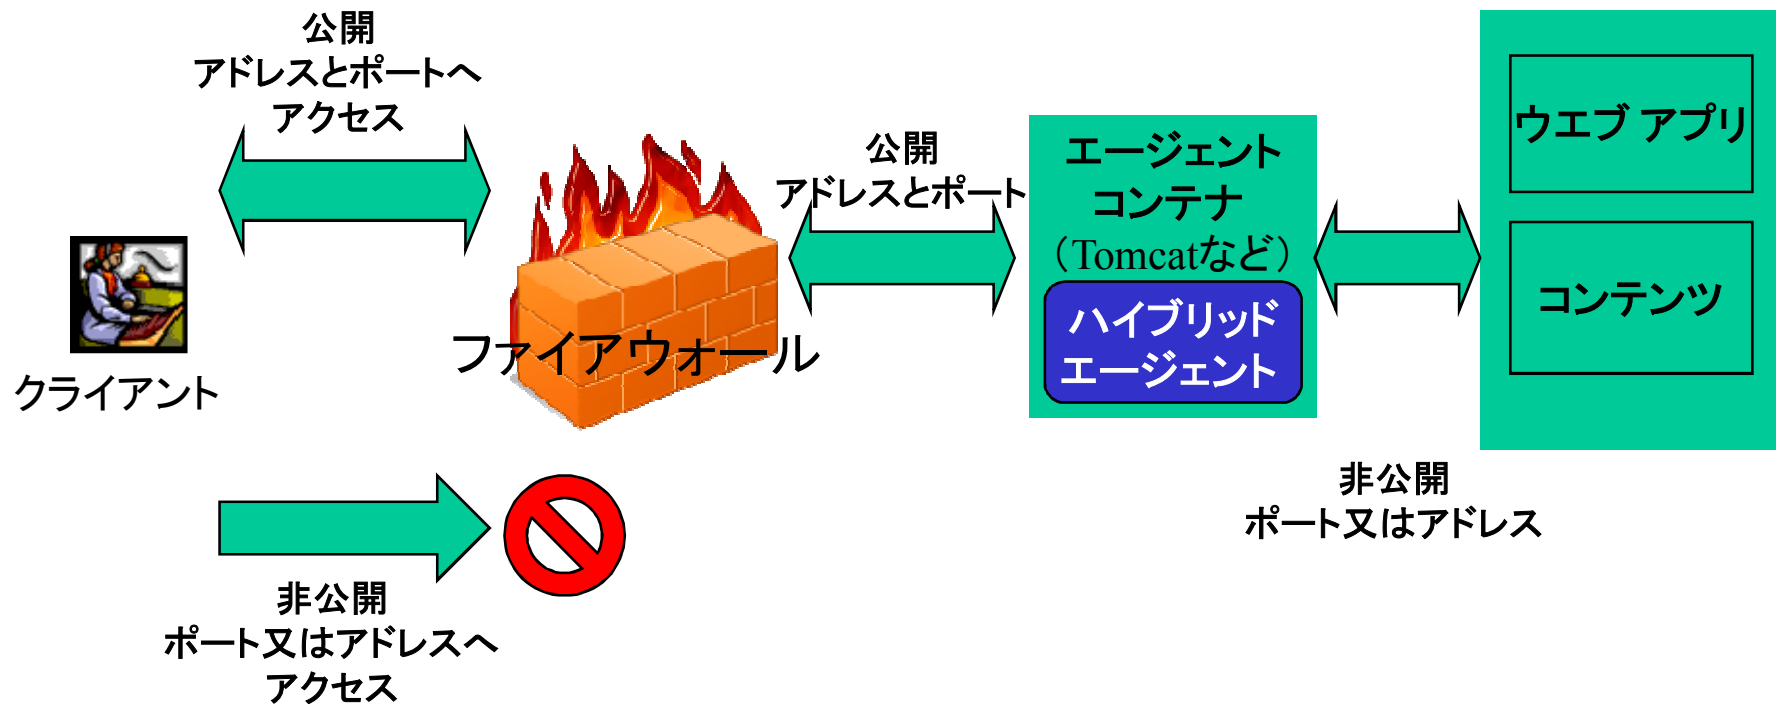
公開
アドレスとポートへ
アクセス

クライアント

ファイアウォール

公開
アドレスとポート

エージェント
コンテナ
（Tomcatなど）

ハイブリッド
エージェント

ウエブ アプリ

コンテンツ

非公開
ポート又はアドレス

非公開
ポート又はアドレスへ
アクセス